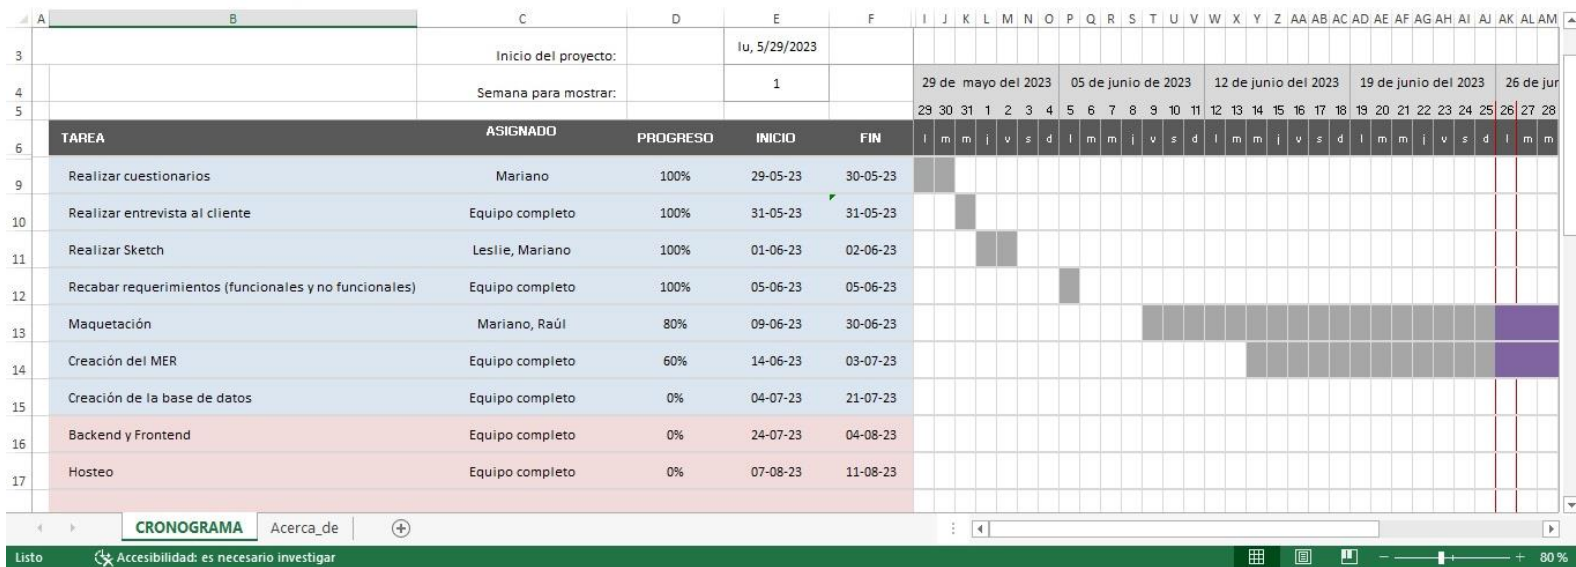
| | A | B | C | D | E | F |
|---|---|---|---|---|---|---|
| 3 | | | Inicio del proyecto: | | lu, 5/29/2023 | |
| 4 | | | Semana para mostrar: | | 1 | |
| 5 | | | | | | |
| 6 | | TAREA | ASIGNADO | PROGRESO | INICIO | FIN |
| 9 | | Realizar cuestionarios | Mariano | 100% | 29-05-23 | 30-05-23 |
| 10 | | Realizar entrevista al cliente | Equipo completo | 100% | 31-05-23 | 31-05-23 |
| 11 | | Realizar Sketch | Leslie, Mariano | 100% | 01-06-23 | 02-06-23 |
| 12 | | Recabar requerimientos (funcionales y no funcionales) | Equipo completo | 100% | 05-06-23 | 05-06-23 |
| 13 | | Maquetación | Mariano, Raúl | 80% | 09-06-23 | 30-06-23 |
| 14 | | Creación del MER | Equipo completo | 60% | 14-06-23 | 03-07-23 |
| 15 | | Creación de la base de datos | Equipo completo | 0% | 04-07-23 | 21-07-23 |
| 16 | | Backend y Frontend | Equipo completo | 0% | 24-07-23 | 04-08-23 |
| 17 | | Hosteo | Equipo completo | 0% | 07-08-23 | 11-08-23 |

I J K L M N O P Q R S T U V W X Y Z AA AB AC AD AE AF AG AH AI AJ AK AL AM

29 de mayo del 2023 | 05 de junio de 2023 | 12 de junio del 2023 | 19 de junio del 2023 | 26 de jur

29 30 31 1 2 3 4 5 6 7 8 9 10 11 12 13 14 15 16 17 18 19 20 21 22 23 24 25 26 27 28

l m m j v s d l m m j v s d l m m j v s d l m m j v s d l m m

CRONOGRAMA | Acerca_de

Listo | Accesibilidad: es necesario investigar | 80 %